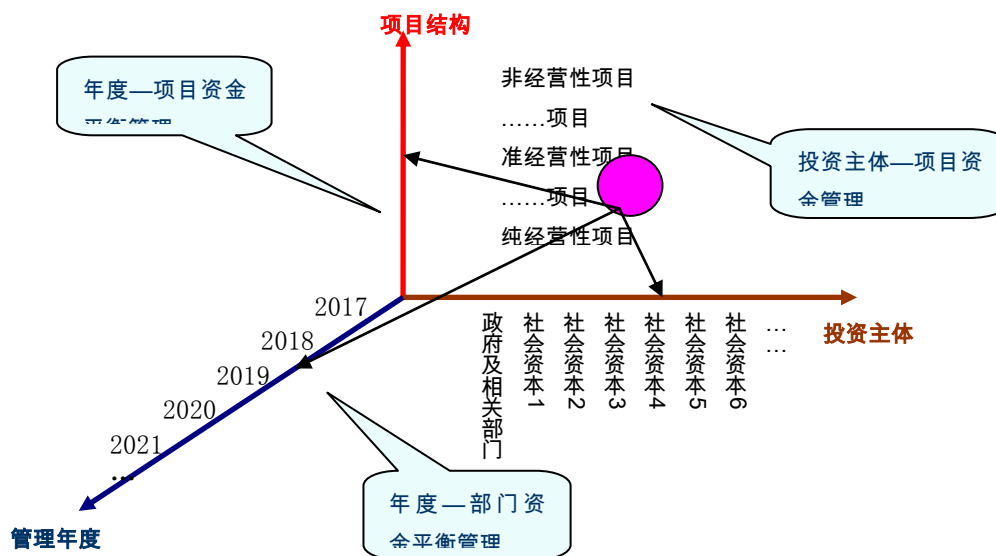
项目结构

年度—项目资金平衡管理

非经营性项目

……项目

准经营性项目

……项目

纯经营性项目

投资主体—项目资金管理

2017

2018

2019

2020

2021

…

政府及相关部门

社会资本1

社会资本2

社会资本3

社会资本4

社会资本5

社会资本6

……

投资主体

年度—部门资金平衡管理

管理年度